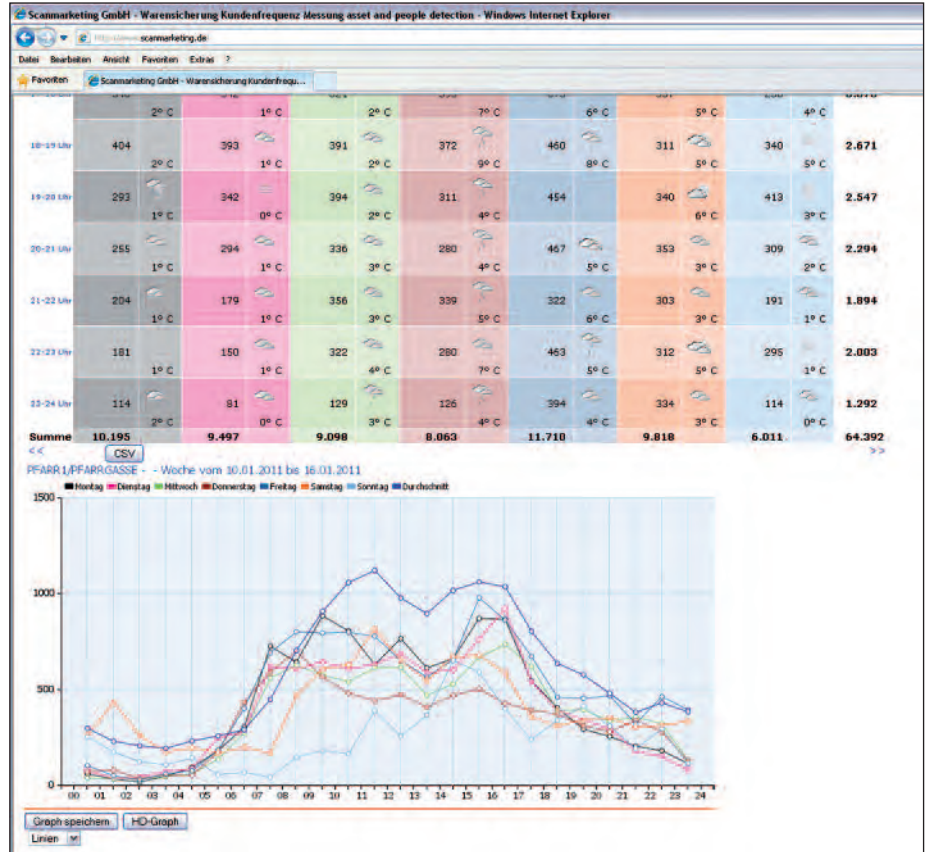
Scanmarketing GmbH - Warensicherung Kundenfrequenz Messung asset and people detection - Windows Internet Explorer

http://www.scanmarketing.de

Datei Bearbeiten Ansicht Favoriten Extras ?

Favoriten Scanmarketing GmbH - Warensicherung Kundenfrequ...

| | | | | | | | | |
|---|---|---|---|---|---|---|---|---|
| | 2° C | 1° C | 2° C | 7° C | 6° C | 5° C | 4° C | |
| 18-19 Uhr | 404 2° C | 393 1° C | 391 2° C | 372 9° C | 460 8° C | 311 5° C | 340 5° C | 2.671 |
| 19-20 Uhr | 293 1° C | 342 0° C | 394 2° C | 311 4° C | 454 | 340 6° C | 413 3° C | 2.547 |
| 20-21 Uhr | 255 1° C | 294 1° C | 336 3° C | 280 4° C | 467 5° C | 353 3° C | 309 2° C | 2.294 |
| 21-22 Uhr | 204 1° C | 179 1° C | 356 3° C | 339 5° C | 322 6° C | 303 3° C | 191 1° C | 1.894 |
| 22-23 Uhr | 181 1° C | 150 1° C | 322 4° C | 280 7° C | 463 5° C | 312 3° C | 295 1° C | 2.003 |
| 23-24 Uhr | 114 2° C | 81 0° C | 129 3° C | 126 4° C | 394 4° C | 334 3° C | 114 0° C | 1.292 |
| Summe | 10.195 | 9.497 | 9.098 | 8.063 | 11.710 | 9.818 | 6.011 | 64.392 |

<< CSV >>

PFARR1/PFARRGASSE - - Woche vom 10.01.2011 bis 16.01.2011

Montag Dienstag Mittwoch Donnerstag Freitag Samstag Sonntag Durchschnitt

1500
1000
500
0

00 01 02 03 04 05 06 07 08 09 10 11 12 13 14 15 16 17 18 19 20 21 22 23 24

Graph speichern HD-Graph
Linien